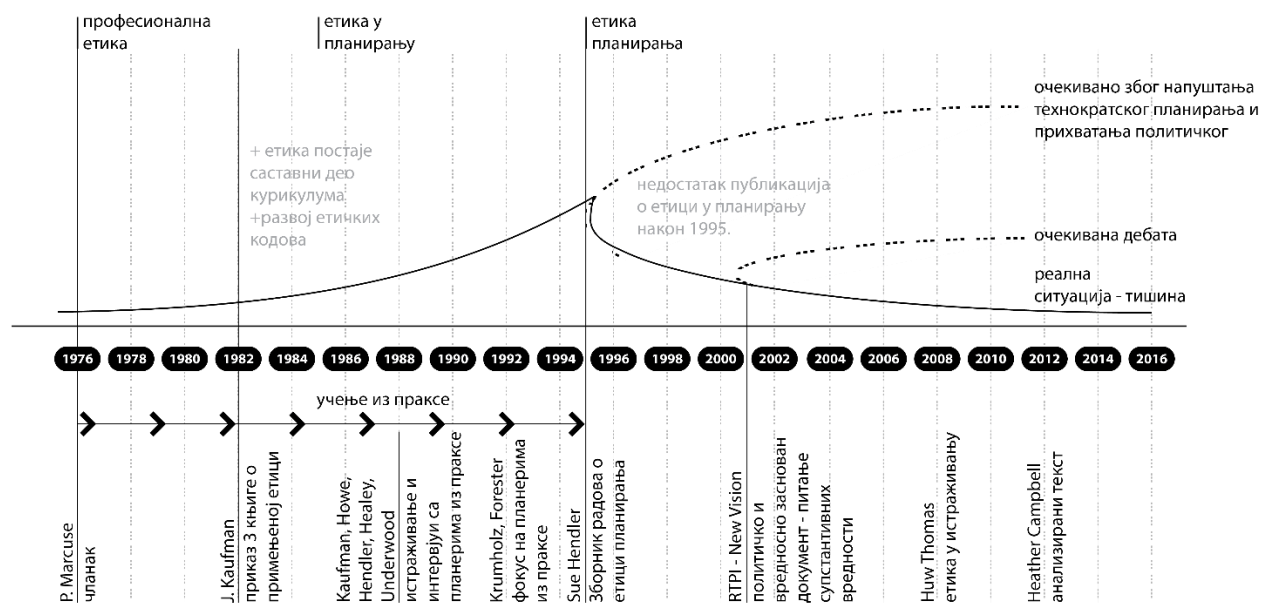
професионална етика

етика у планирању

етика планирања

очекивано због напуштања технократског планирања и прихватања политичког

+ етика постаје саставни део курикулума
+развој етичких кодова

недостатак публикација о етици у планирању након 1995.

очекивана дебата

реална ситуација - тишина

1976 1978 1980 1982 1984 1986 1988 1990 1992 1994 1996 1998 2000 2002 2004 2006 2008 2010 2012 2014 2016

учење из праксе

P. Marcuse
чланак

J. Kaufman
приказ 3 књиге о примењеној етици

Kaufman, Howe, Hendler, Healey, Underwood
истраживање и интервјуи са планерима из праксе

Krumholz, Forester
фокус на планерима из праксе

Sue Hendler
Зборник радова о етици планирања

RTPI - New Vision
политичко и вредносно заснован документ - питање супстантивних вредности

Huw Thomas
етика у истраживању

Heather Campbell
анализирани текст